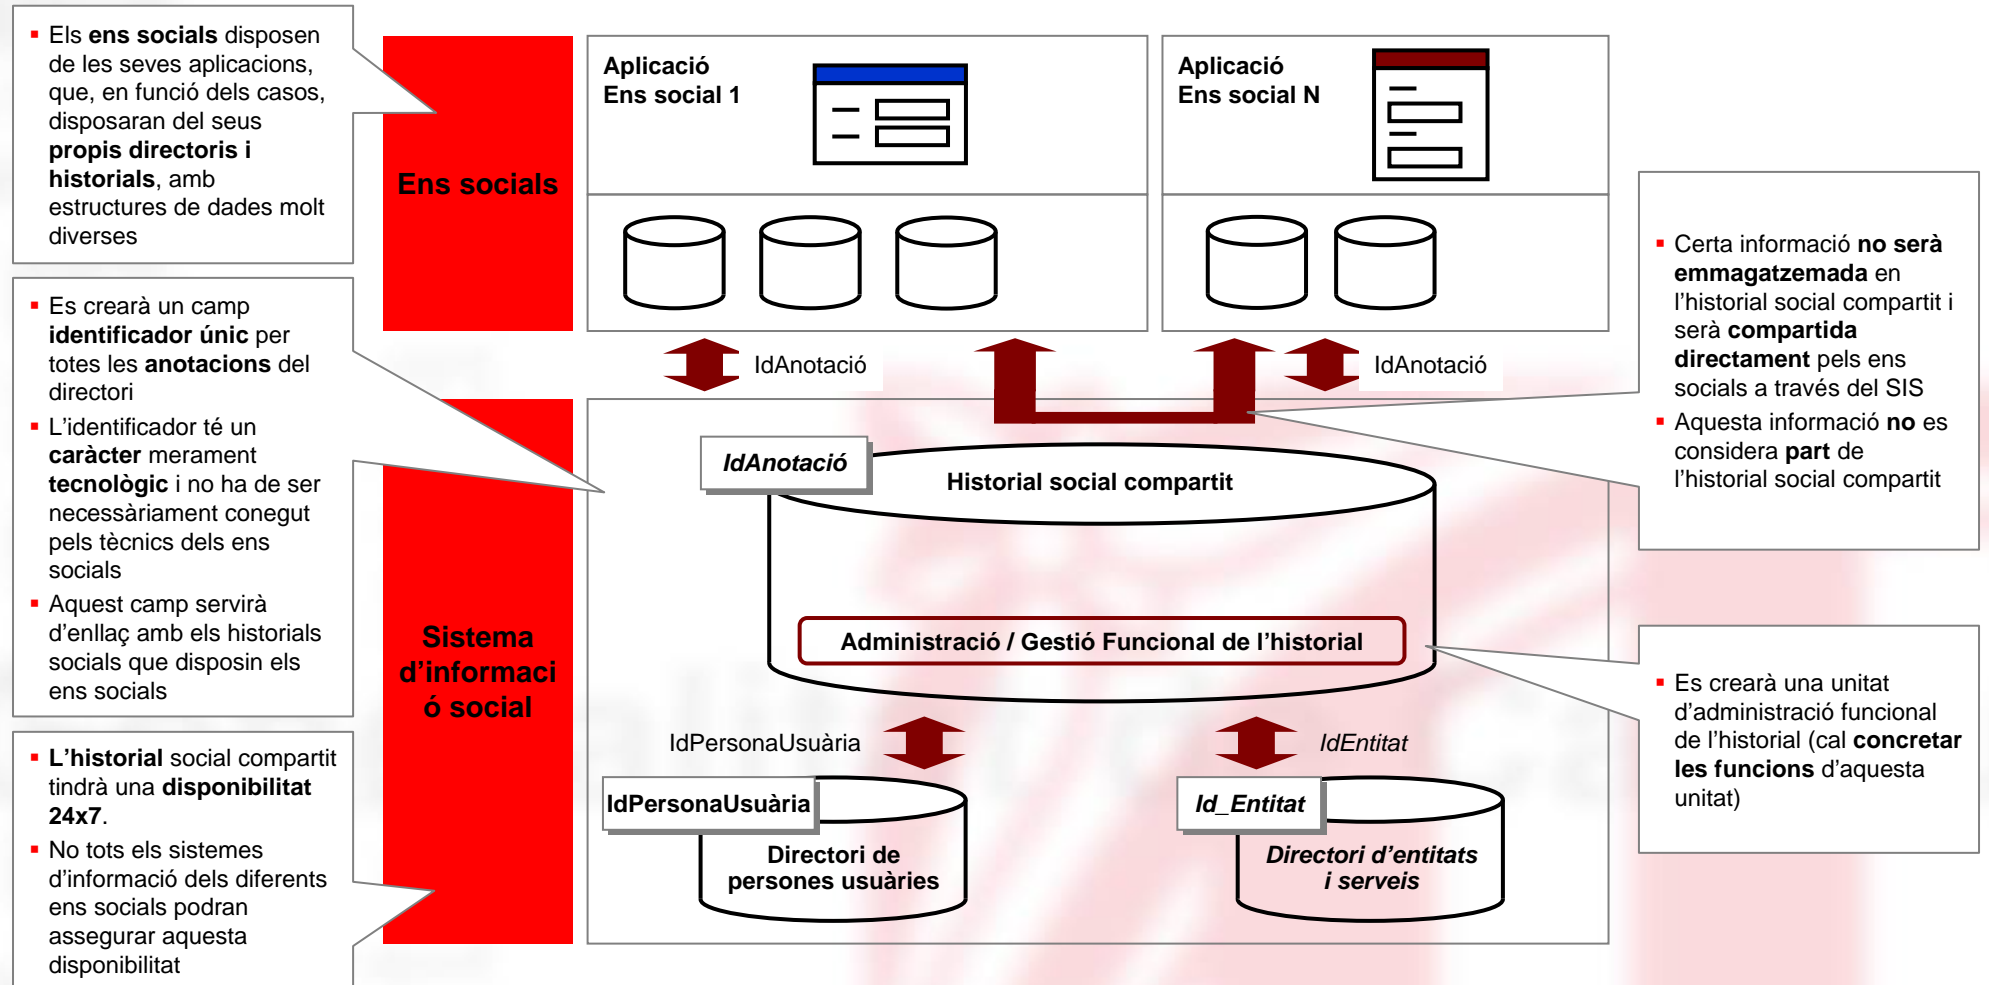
Els ens socials disposen de les seves aplicacions, que, en funció dels casos, disposaran del seus propis directoris i historials, amb estructures de dades molt diverses

Es crearà un camp identificador únic per totes les anotacions del directori

L'identificador té un caràcter merament tecnològic i no ha de ser necessàriament conegut pels tècnics dels ens socials

Aquest camp servirà d'enllaç amb els historials socials que disposin els ens socials

L'historial social compartit tindrà una disponibilitat 24x7.

No tots els sistemes d'informació dels diferents ens socials podran assegurar aquesta disponibilitat

Ens socials

Sistema d'informació social

Aplicació Ens social 1

Aplicació Ens social N

IdAnotació

IdAnotació

IdAnotació

Historial social compartit

Administració / Gestió Funcional de l'historial

IdPersonaUsuària

IdEntitat

IdPersonaUsuària

Directori de persones usuàries

Id_Entitat

Directori d'entitats i serveis

Certa informació no serà emmagatzemada en l'historial social compartit i serà compartida directament pels ens socials a través del SIS

Aquesta informació no es considera part de l'historial social compartit

Es crearà una unitat d'administració funcional de l'historial (cal concretar les funcions d'aquesta unitat)